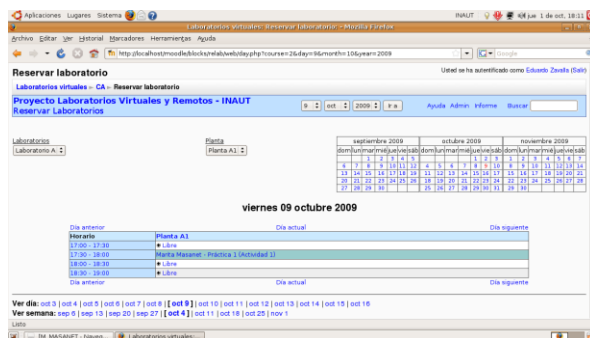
Aplicaciones Lugares Sistema

Laboratorios virtuales: Reservar laboratorio - Mozilla Firefox

INAUT jue 1 de oct, 18:11

Archivo Editar Ver Historial Marcadores Herramientas Ayuda

http://localhost/moodle/blocks/relab/web/day.php?course=2&day=9&month=10&year=2009

Google

Reservar laboratorio

Usted se ha autentificado como Eduardo Zavala (Salir)

Laboratorios virtuales ► CA ► Reservar laboratorio

Proyecto Laboratorios Virtuales y Remotos - INAUT
Reservar Laboratorios

9 oct 2009 Ir a

Ayuda Admin Informe Buscar

Laboratorios
Laboratorio A

Planta
Planta A1

| septiembre 2009 | | | | | | |
|---|---|---|---|---|---|---|
| dom | lun | mar | mié | jue | vie | sáb |
| | | 1 | 2 | 3 | 4 | 5 |
| 6 | 7 | 8 | 9 | 10 | 11 | 12 |
| 13 | 14 | 15 | 16 | 17 | 18 | 19 |
| 20 | 21 | 22 | 23 | 24 | 25 | 26 |
| 27 | 28 | 29 | 30 | | | |

| octubre 2009 | | | | | | |
|---|---|---|---|---|---|---|
| dom | lun | mar | mié | jue | vie | sáb |
| | | | | 1 | 2 | 3 |
| 4 | 5 | 6 | 7 | 8 | 9 | 10 |
| 11 | 12 | 13 | 14 | 15 | 16 | 17 |
| 18 | 19 | 20 | 21 | 22 | 23 | 24 |
| 25 | 26 | 27 | 28 | 29 | 30 | 31 |

| noviembre 2009 | | | | | | |
|---|---|---|---|---|---|---|
| dom | lun | mar | mié | jue | vie | sáb |
| 1 | 2 | 3 | 4 | 5 | 6 | 7 |
| 8 | 9 | 10 | 11 | 12 | 13 | 14 |
| 15 | 16 | 17 | 18 | 19 | 20 | 21 |
| 22 | 23 | 24 | 25 | 26 | 27 | 28 |
| 29 | 30 | | | | | |

viernes 09 octubre 2009

Día anterior Día actual Día siguiente

| Horario | Planta A1 |
|---|---|
| 17:00 - 17:30 | Libre |
| 17:30 - 18:00 | Marita Masanet - Práctica 1 (Actividad 1) |
| 18:00 - 18:30 | Libre |
| 18:30 - 19:00 | Libre |

Día anterior Día actual Día siguiente

Ver día: oct 3 | oct 4 | oct 5 | oct 6 | oct 7 | oct 8 | [ oct 9 ] | oct 10 | oct 11 | oct 12 | oct 13 | oct 14 | oct 15 | oct 16
Ver semana: sep 6 | sep 13 | sep 20 | sep 27 | [ oct 4 ] | oct 11 | oct 18 | oct 25 | nov 1

Listo

[M. MASANET - hoyuea... Laboratorios virtuales:...